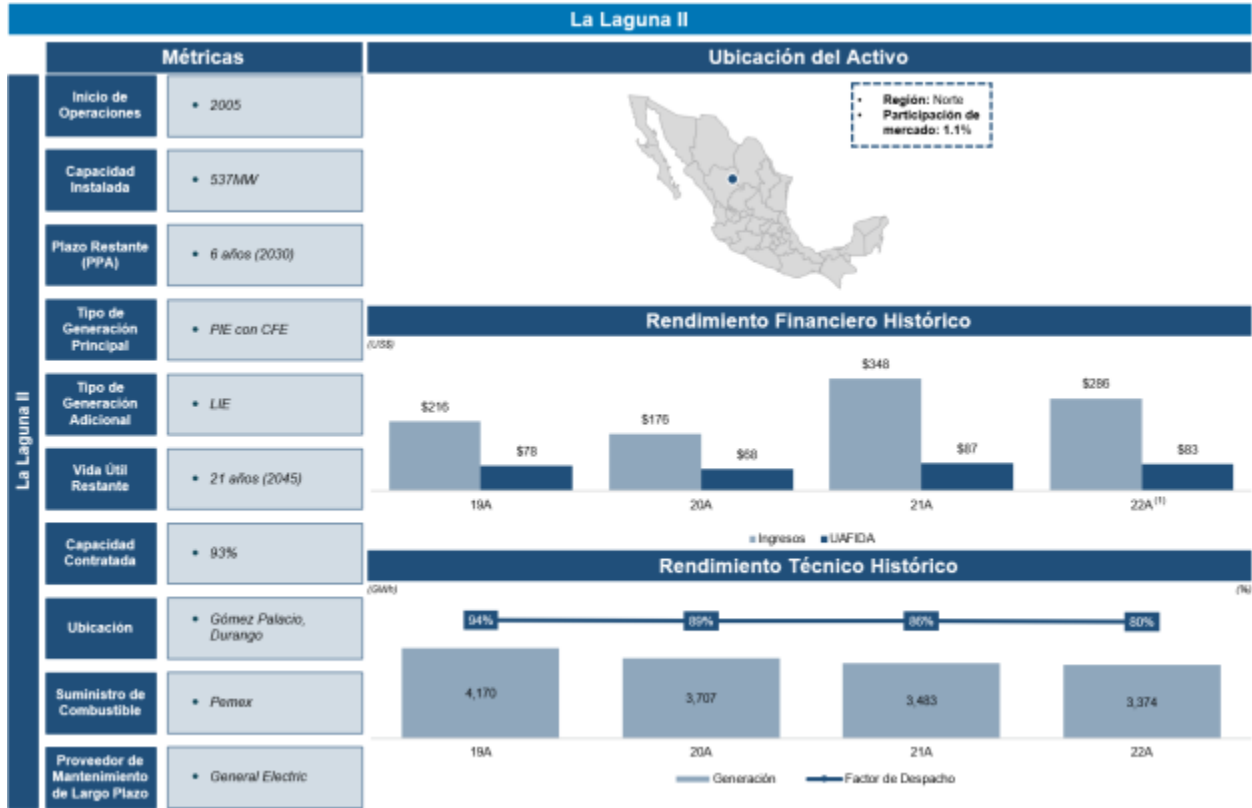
La Laguna II

Métricas

La Laguna II

| | |
|---|---|
| Inicio de Operaciones | • 2005 |
| Capacidad Instalada | • 537MW |
| Plazo Restante (PPA) | • 6 años (2030) |
| Tipo de Generación Principal | • PIE con CFE |
| Tipo de Generación Adicional | • LIE |
| Vida Útil Restante | • 21 años (2045) |
| Capacidad Contratada | • 93% |
| Ubicación | • Gómez Palacio, Durango |
| Suministro de Combustible | • Pemex |
| Proveedor de Mantenimiento de Largo Plazo | • General Electric |

Ubicación del Activo

• Región: Norte
• Participación de mercado: 1.1%

Rendimiento Financiero Histórico

(US$)

$216 $78 19A
$176 $68 20A
$348 $87 21A
$286 $83 22A$^{(1)}$

Ingresos UAFIDA

Rendimiento Técnico Histórico

(GWh) (%)

94% 89% 86% 80%

4,170 3,707 3,483 3,374

19A 20A 21A 22A

Generación Factor de Despacho